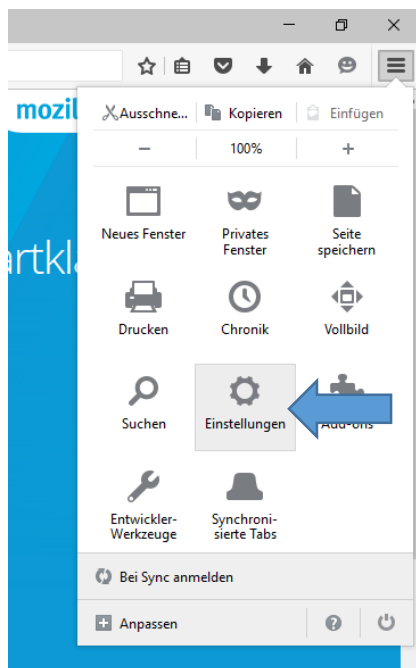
mozil

artkl

Ausschne... Kopieren Einfügen

— 100% +

Neues Fenster

Privates Fenster

Seite speichern

Drucken

Chronik

Vollbild

Suchen

Einstellungen

Add-ons

Entwickler-Werkzeuge

Synchronisierte Tabs

Bei Sync anmelden

Anpassen